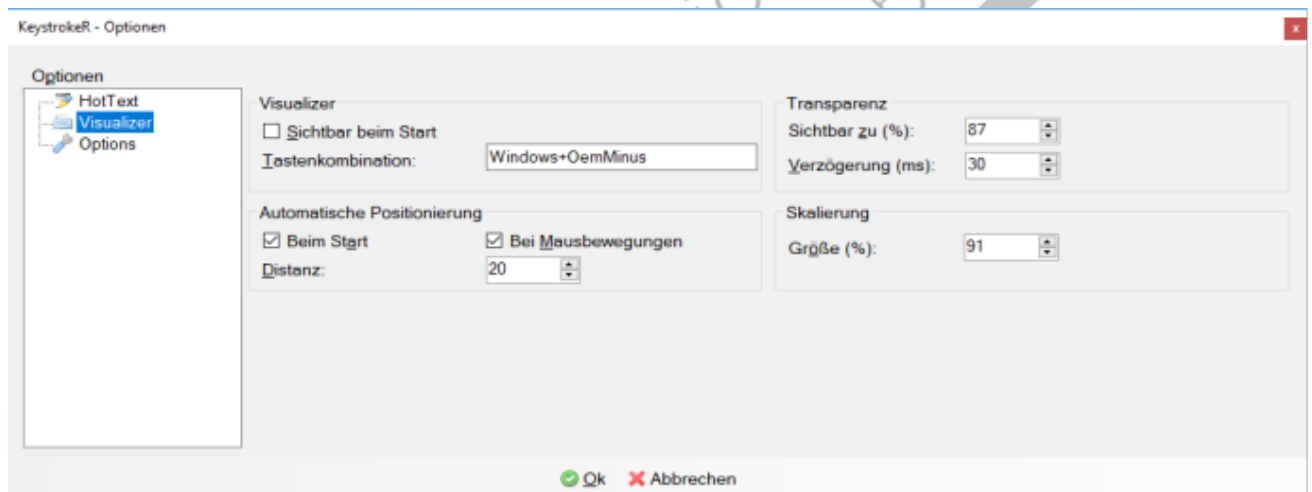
KeystrokeR - Optionen

x

Optionen

HotText
Visualizer
Options

Visualizer

Sichtbar beim Start

Tastenkombination: Windows+OemMinus

Transparenz

Sichtbar zu (%): 87

Verzögerung (ms): 30

Automatische Positionierung

Beim Start

Bei Mausbewegungen

Distanz: 20

Skalierung

Größe (%): 91

Ok Abbrechen